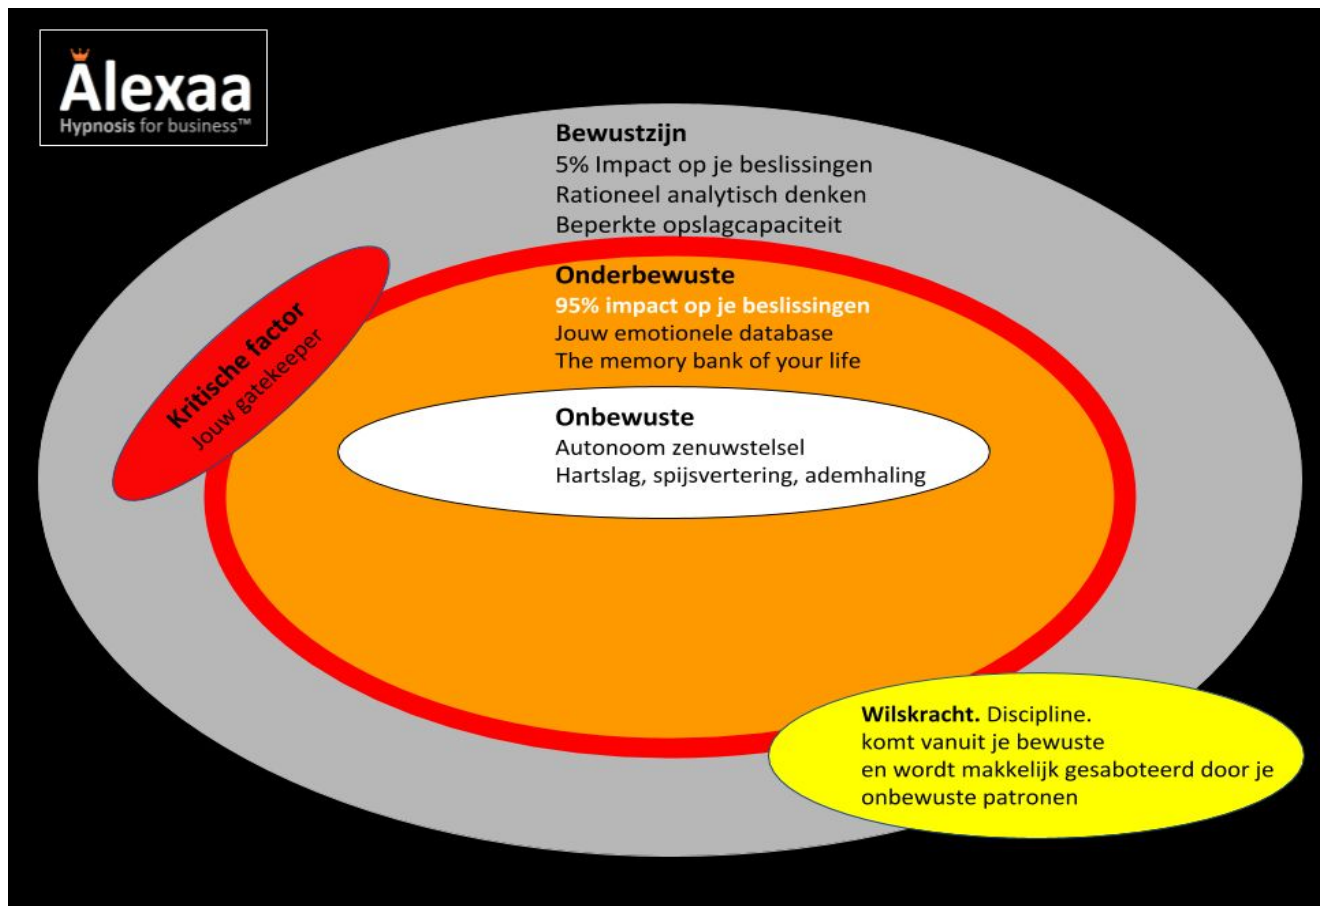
Alexaa
Hypnosis for business™

Bewustzijn
5% Impact op je beslissingen
Rationeel analytisch denken
Beperkte opslagcapaciteit

Kritische factor
Jouw gatekeeper

Onderbewuste
95% impact op je beslissingen
Jouw emotionele database
The memory bank of your life

Onbewuste
Autonoom zenuwstelsel
Hartslag, spijsvertering, ademhaling

Wilskracht. Discipline.
komt vanuit je bewuste
en wordt makkelijk gesaboteerd door je onbewuste patronen